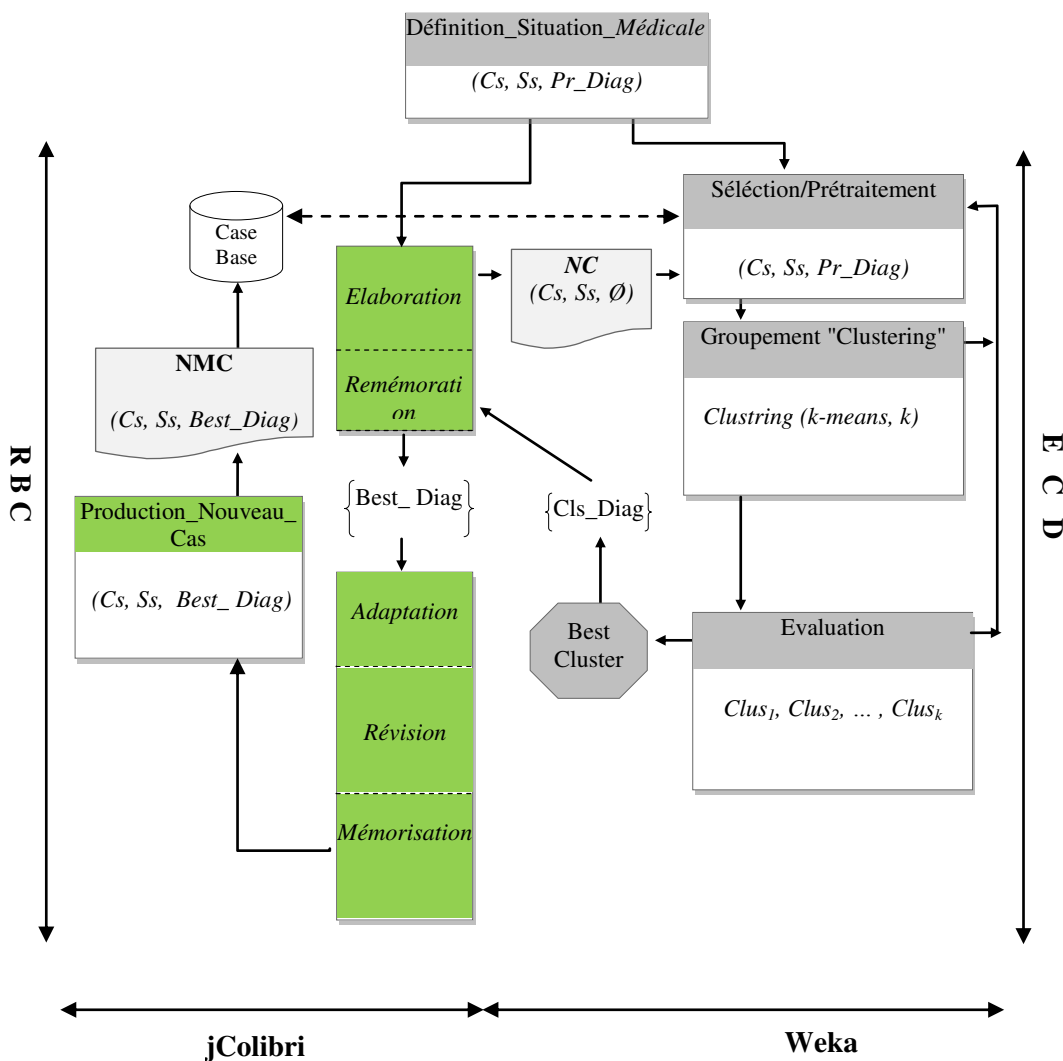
Définition_Situation_Médicale

(Cs, Ss, Pr_Diag)

R B C

Case Base

Elaboration

Remémoration

NC
(Cs, Ss, Ø)

Séléction/Prétraitement

(Cs, Ss, Pr_Diag)

Groupement "Clustering"

Clustring (k-means, k)

E C D

NMC

(Cs, Ss, Best_Diag)

Production_Nouveau_Cas

(Cs, Ss, Best_ Diag)

{Best_ Diag}

{Cls_Diag}

Adaptation

Révision

Mémorisation

Best Cluster

Evaluation

$Clus_1$, $Clus_2$, … , $Clus_k$

jColibri

Weka